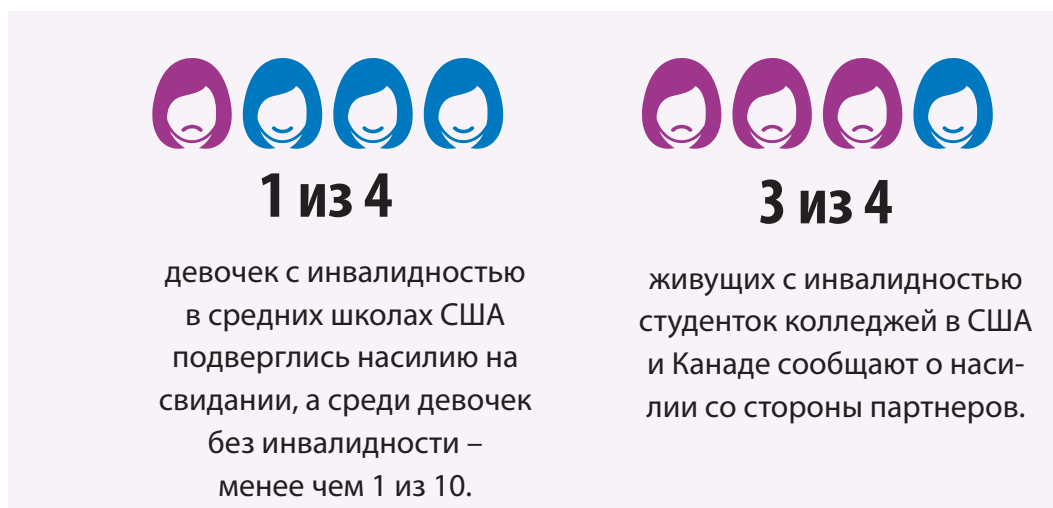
1 из 4

девочек с инвалидностью в средних школах США подверглись насилию на свидании, а среди девочек без инвалидности – менее чем 1 из 10.

3 из 4

живущих с инвалидностью студенток колледжей в США и Канаде сообщают о насилии со стороны партнеров.